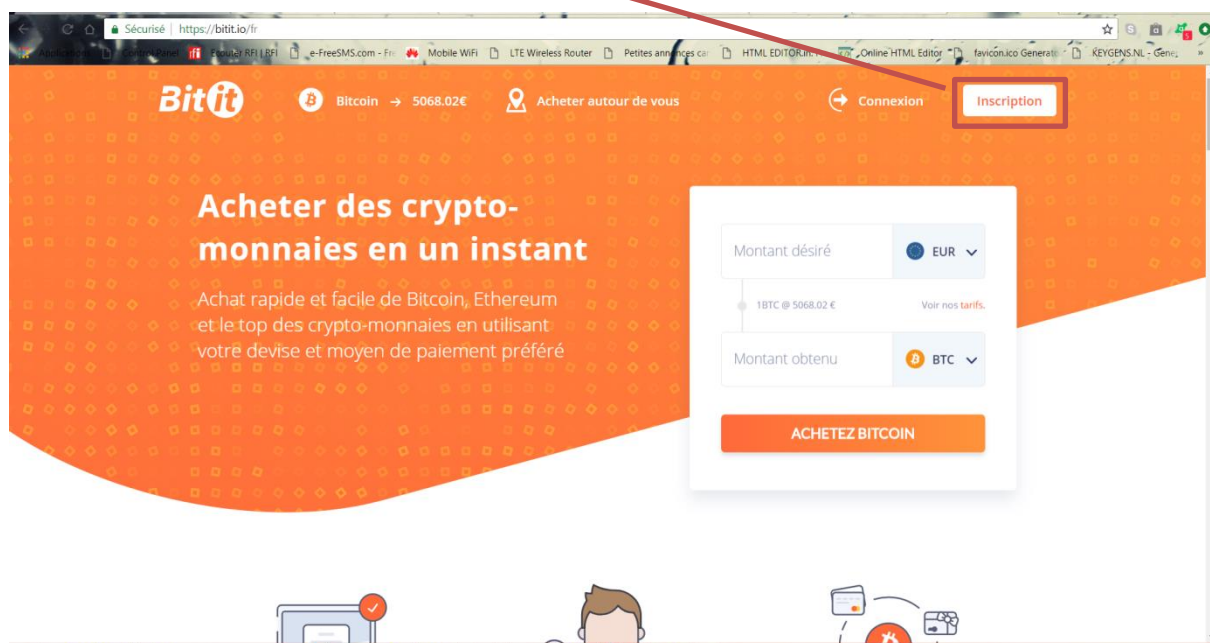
Sécurisé | https://bitit.io/fr

Applications | Control Panel | Ecouter RFI | RFI | e-FreeSMS.com - Fr | Mobile WiFi | LTE Wireless Router | Petites annonces ca | HTML EDITOR.in | Online HTML Editor | favicon.ico Generato | KEYGENS.NL - Gene

Bitit | Bitcoin → 5068.02€ | Acheter autour de vous | Connexion | Inscription

Acheter des crypto-monnaies en un instant

Achat rapide et facile de Bitcoin, Ethereum et le top des crypto-monnaies en utilisant votre devise et moyen de paiement préféré

Montant désiré | EUR

1BTC @ 5068.02 € | Voir nos tarifs.

Montant obtenu | BTC

ACHETEZ BITCOIN